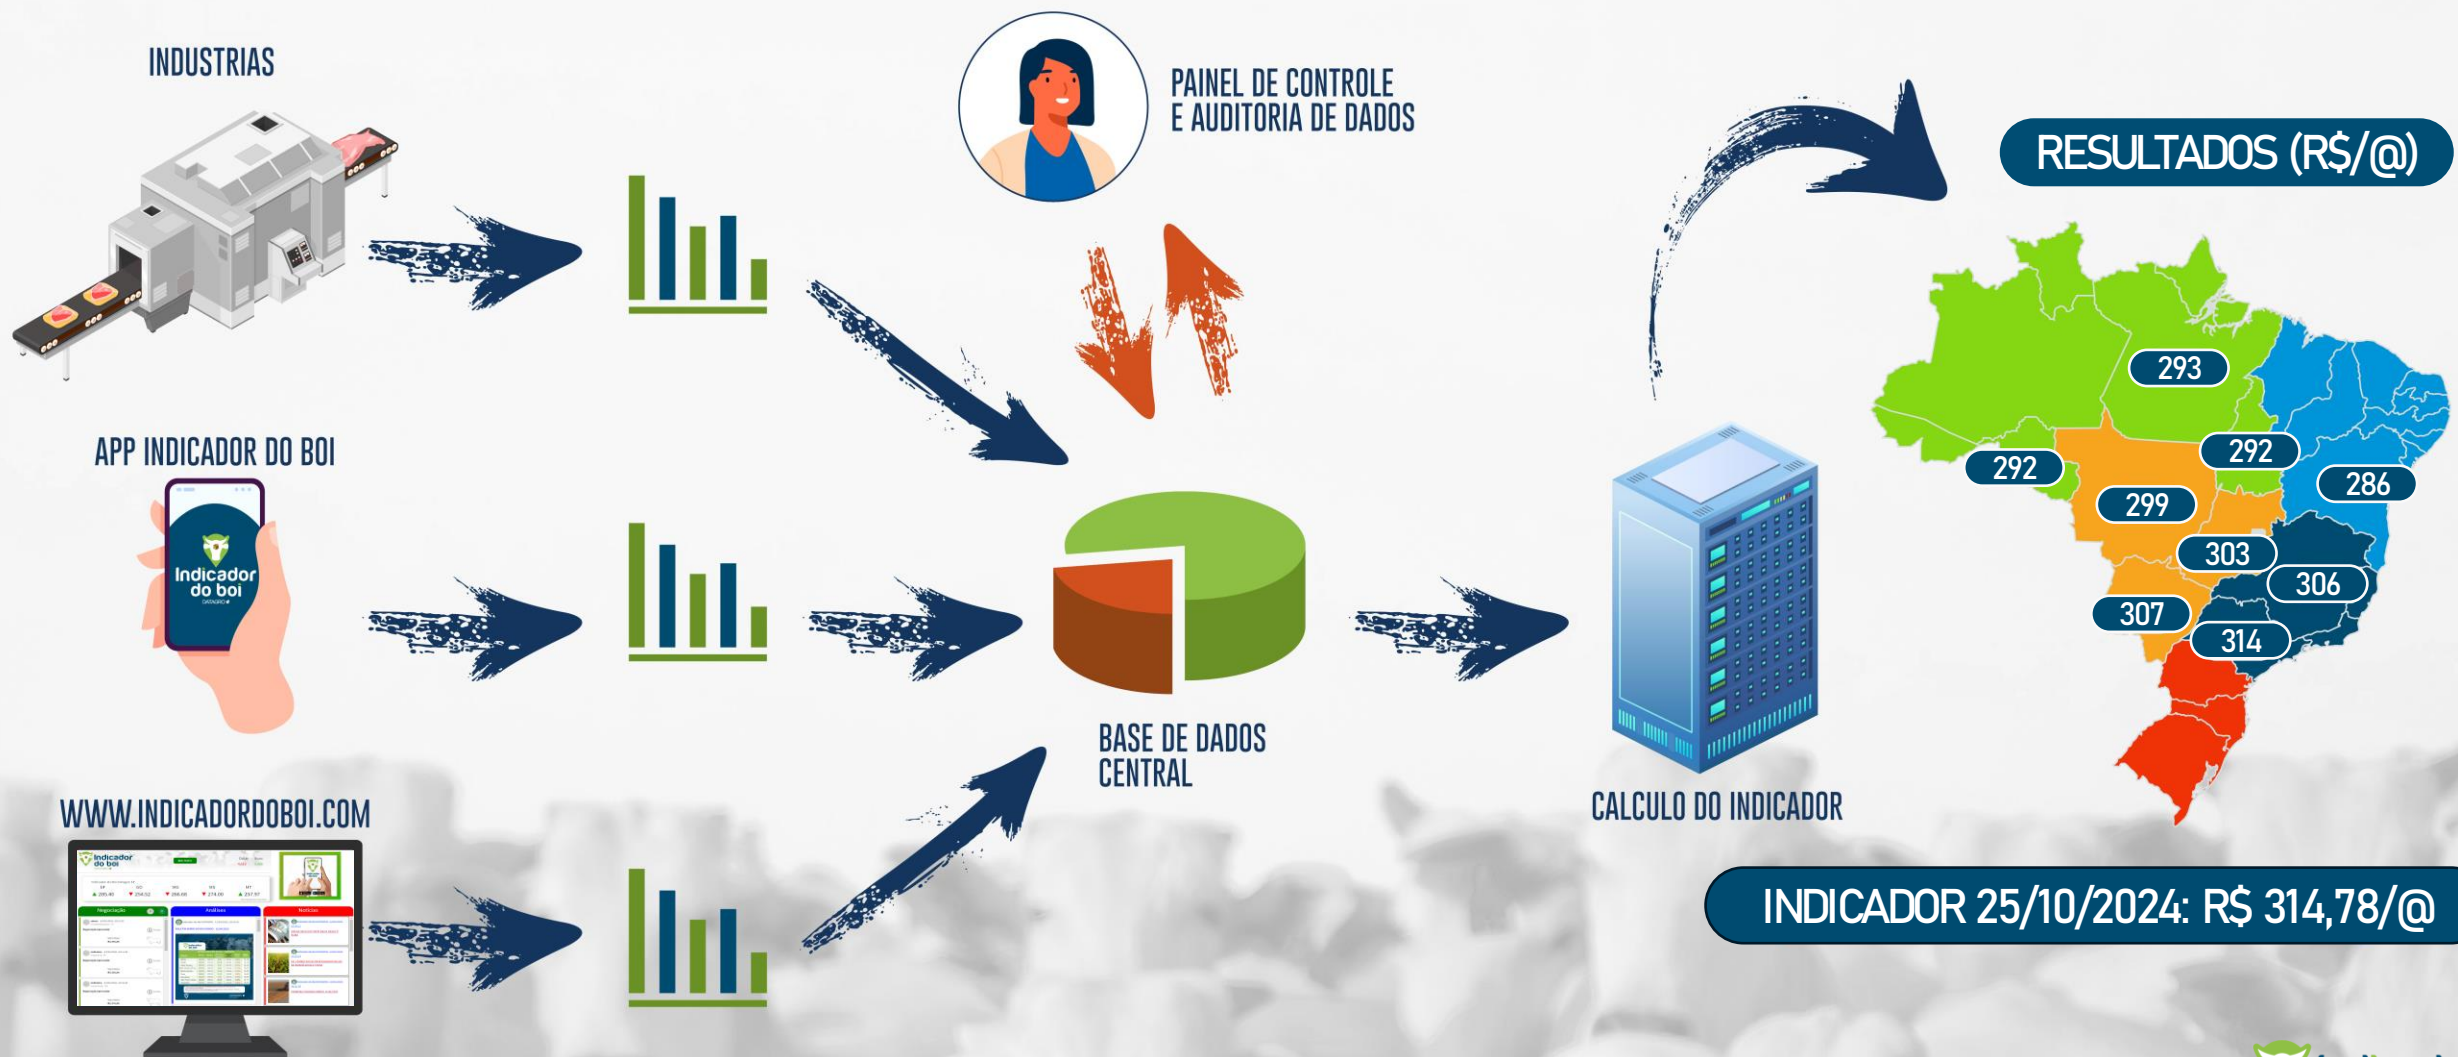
INDUSTRIAS

APP INDICADOR DO BOI

Indicador do boi

WWW.INDICADORDOBOI.COM

PAINEL DE CONTROLE E AUDITORIA DE DADOS

BASE DE DADOS CENTRAL

CALCULO DO INDICADOR

RESULTADOS (R$/@)

293

292

292

286

299

303

306

307

314

INDICADOR 25/10/2024: R$ 314,78/@